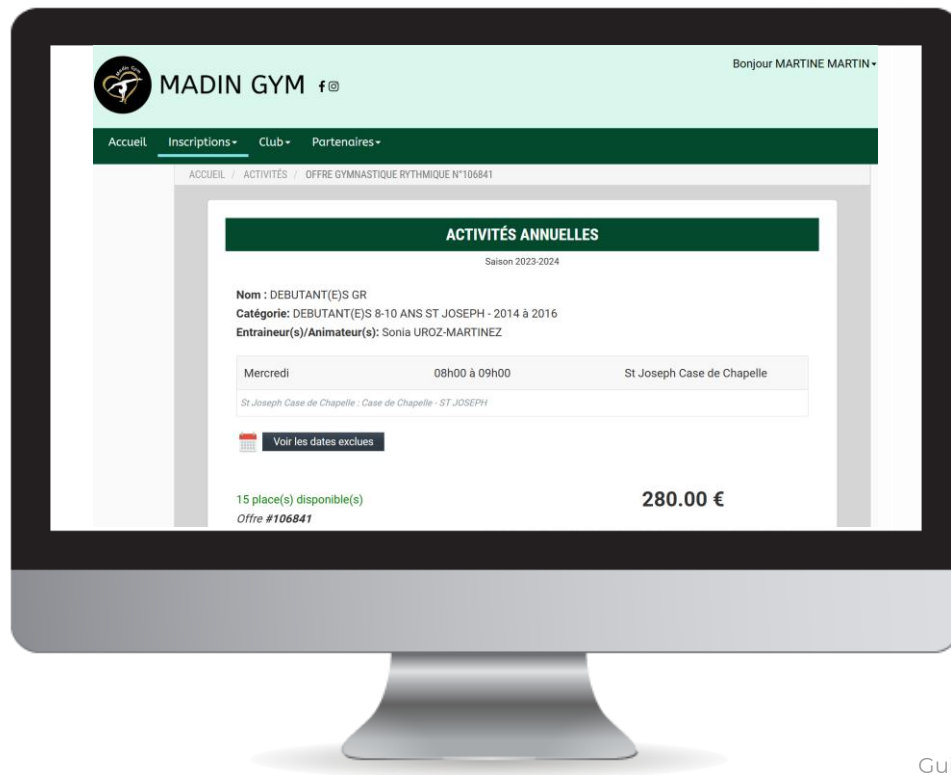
MADIN GYM

Bonjour MARTINE MARTIN

Accueil Inscriptions Club Partenaires

ACCUEIL / ACTIVITÉS / OFFRE GYMNASTIQUE RYTHMIQUE N°106841

ACTIVITÉS ANNUELLES

Saison 2023-2024

**Nom :** DEBUTANT(E)S GR
**Catégorie:** DEBUTANT(E)S 8-10 ANS ST JOSEPH - 2014 à 2016
**Entraineur(s)/Animateur(s):** Sonia UROZ-MARTINEZ

| Mercredi | 08h00 à 09h00 | St Joseph Case de Chapelle |
|---|---|---|

St Joseph Case de Chapelle : Case de Chapelle - ST JOSEPH

Voir les dates exclues

15 place(s) disponible(s)

280.00 €

Offre #106841

Gu